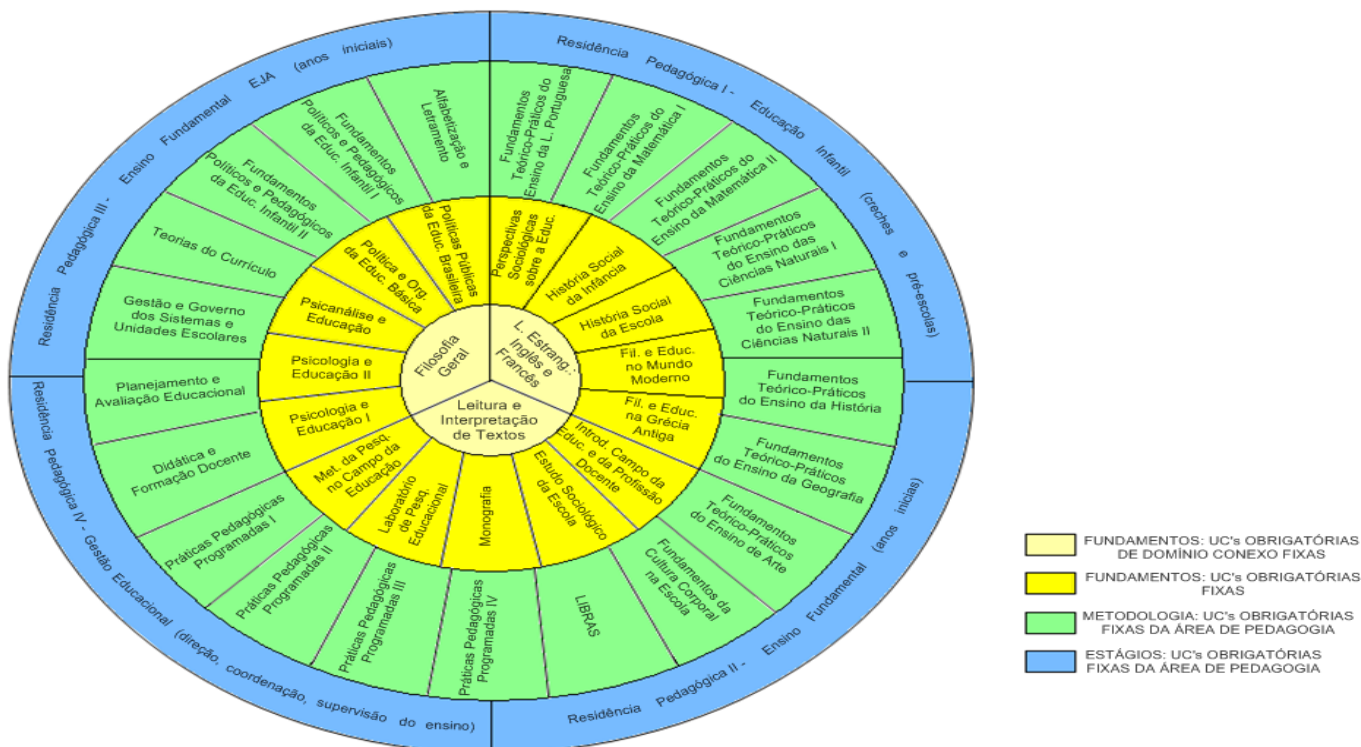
Residência Pedagógica III - Ensino Fundamental EJA (anos iniciais)

Residência Pedagógica I - Educação Infantil (creches e pré-escolas)

Residência Pedagógica IV - Gestão Educacional (direção, coordenação, supervisão do ensino)

Residência Pedagógica II - Ensino Fundamental (anos iniciais)

Alfabetização e Letramento

Fundamentos Políticos e Pedagógicos da Educ. Infantil I

Fundamentos Políticos e Pedagógicos da Educ. Infantil II

Teorias do Currículo

Gestão e Governo dos Sistemas e Unidades Escolares

Planejamento e Avaliação Educacional

Didática e Formação Docente

Práticas Pedagógicas Programadas I

Práticas Pedagógicas Programadas II

Práticas Pedagógicas Programadas III

Práticas Pedagógicas Programadas IV

LIBRAS

Fundamentos da Cultura Corporal na Escola

Fundamentos Teórico-Práticos do Ensino de Arte

Fundamentos Teórico-Práticos do Ensino da Geografia

Fundamentos Teórico-Práticos do Ensino da História

Fundamentos Teórico-Práticos do Ensino das Ciências Naturais II

Fundamentos Teórico-Práticos do Ensino das Ciências Naturais I

Fundamentos Teórico-Práticos do Ensino da Matemática II

Fundamentos Teórico-Práticos do Ensino da Matemática I

Fundamentos Teórico-Práticos do Ensino da L. Portuguesa

Políticas Públicas da Educ. Brasileira

Política e Org. da Educ. Básica

Psicanálise e Educação

Psicologia e Educação II

Psicologia e Educação I

Met. da Pesq. no Campo da Educação

Laboratório de Pesq. Educacional

Monografia

Estudo Sociológico da Escola

Introd. Campo da Educ. e da Profissão Docente

Fil. e Educ. na Grécia Antiga

Fil. e Educ. no Mundo Moderno

História Social da Escola

História Social da Infância

Perspectivas Sociológicas sobre a Educ.

Filosofia Geral

L. Estrang.: Inglês e Francês

Leitura e Interpretação de Textos

FUNDAMENTOS: UC's OBRIGATÓRIAS DE DOMÍNIO CONEXO FIXAS

FUNDAMENTOS: UC's OBRIGATÓRIAS FIXAS

METODOLOGIA: UC's OBRIGATÓRIAS FIXAS DA ÁREA DE PEDAGOGIA

ESTÁGIOS: UC's OBRIGATÓRIAS FIXAS DA ÁREA DE PEDAGOGIA